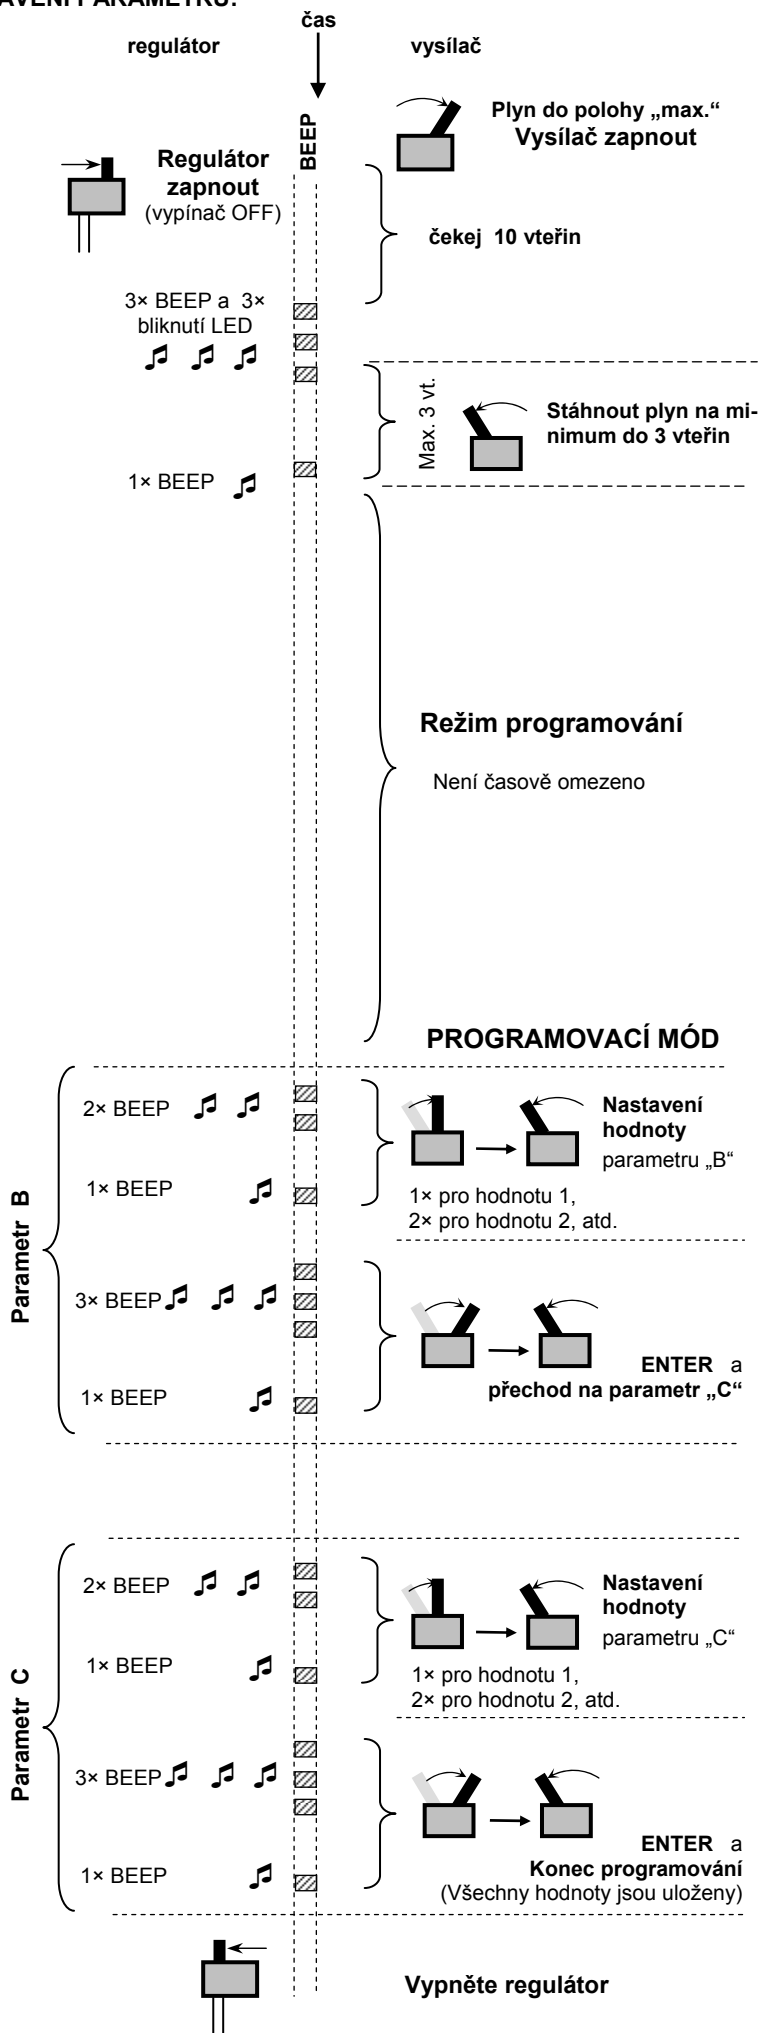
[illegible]AVENÍ PARAMETRU:

čas

regulátor

vysílač

BEEP

Plyn do polohy „max.“
Vysílač zapnout

Regulátor zapnout
(vypínač OFF)

čekej 10 vteřin

3× BEEP a 3× bliknutí LED

Max. 3 vt.

Stáhnout plyn na minimum do 3 vteřin

1× BEEP

Režim programování

Není časově omezeno

PROGRAMOVACÍ MÓD

Parametr B

2× BEEP

1× BEEP

Nastavení hodnoty
parametru „B“

1× pro hodnotu 1,
2× pro hodnotu 2, atd.

3× BEEP

1× BEEP

ENTER a
přechod na parametr „C“

Parametr C

2× BEEP

1× BEEP

Nastavení hodnoty
parametru „C“

1× pro hodnotu 1,
2× pro hodnotu 2, atd.

3× BEEP

1× BEEP

ENTER a
Konec programování
(Všechny hodnoty jsou uloženy)

Vypněte regulátor